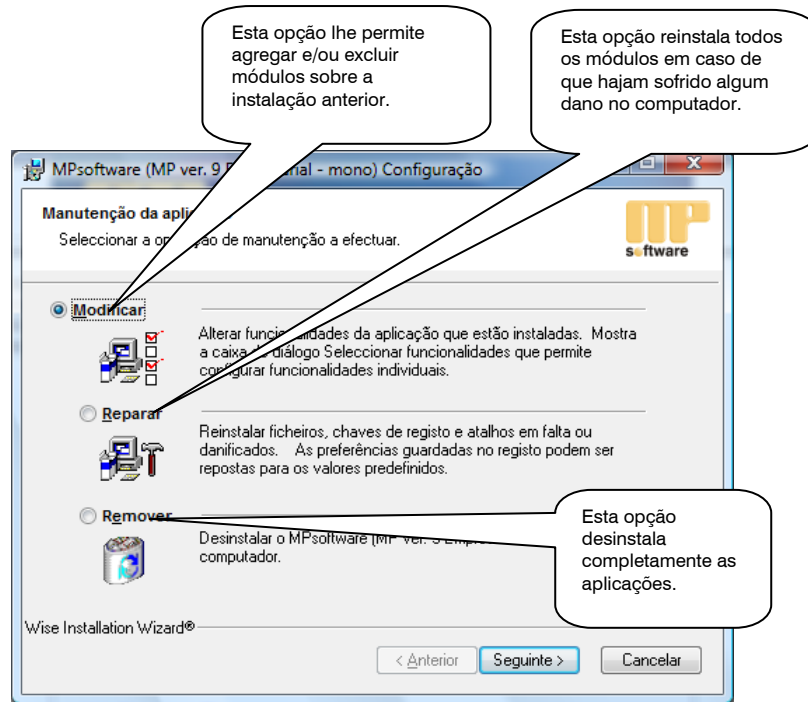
Esta opção lhe permite agregar e/ou excluir módulos sobre a instalação anterior.

Esta opção reinstala todos os módulos em caso de que hajam sofrido algum dano no computador.

MPsoftware (MP ver. 9 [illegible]rial - mono) Configuração

Manutenção da aplic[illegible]

Seleccionar a op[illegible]ção de manutenção a efectuar.

MP software

Modificar

Alterar func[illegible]lidades da aplicação que estão instaladas. Mostra a caixa d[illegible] diálogo Seleccionar funcionalidades que permite co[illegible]figurar funcionalidades individuais.

Reparar

Reinstalar ficheiros, chaves de registo e atalhos em falta ou danificados. As preferências guardadas no registo podem ser repostas para os valores predefinidos.

Remover

Desinstalar o MPsoftware (MP ver. 9 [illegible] computador.

Esta opção desinstala completamente as aplicações.

Wise Installation Wizard®

< Anterior Seguinte > Cancelar